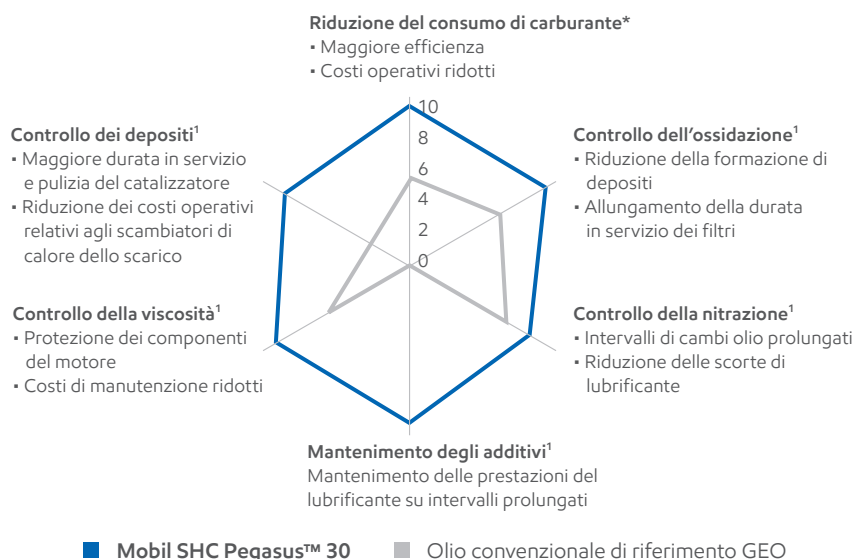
**Riduzione del consumo di carburante***
▪ Maggiore efficienza
▪ Costi operativi ridotti

**Controllo dei depositi$^1$**
▪ Maggiore durata in servizio e pulizia del catalizzatore
▪ Riduzione dei costi operativi relativi agli scambiatori di calore dello scarico

**Controllo dell'ossidazione$^1$**
▪ Riduzione della formazione di depositi
▪ Allungamento della durata in servizio dei filtri

10
8
6
4
2
0

**Controllo della viscosità$^1$**
▪ Protezione dei componenti del motore
▪ Costi di manutenzione ridotti

**Controllo della nitrazione$^1$**
▪ Intervalli di cambi olio prolungati
▪ Riduzione delle scorte di lubrificante

**Mantenimento degli additivi$^1$**
Mantenimento delle prestazioni del lubrificante su intervalli prolungati

**Mobil SHC Pegasus™ 30**   Olio convenzionale di riferimento GEO